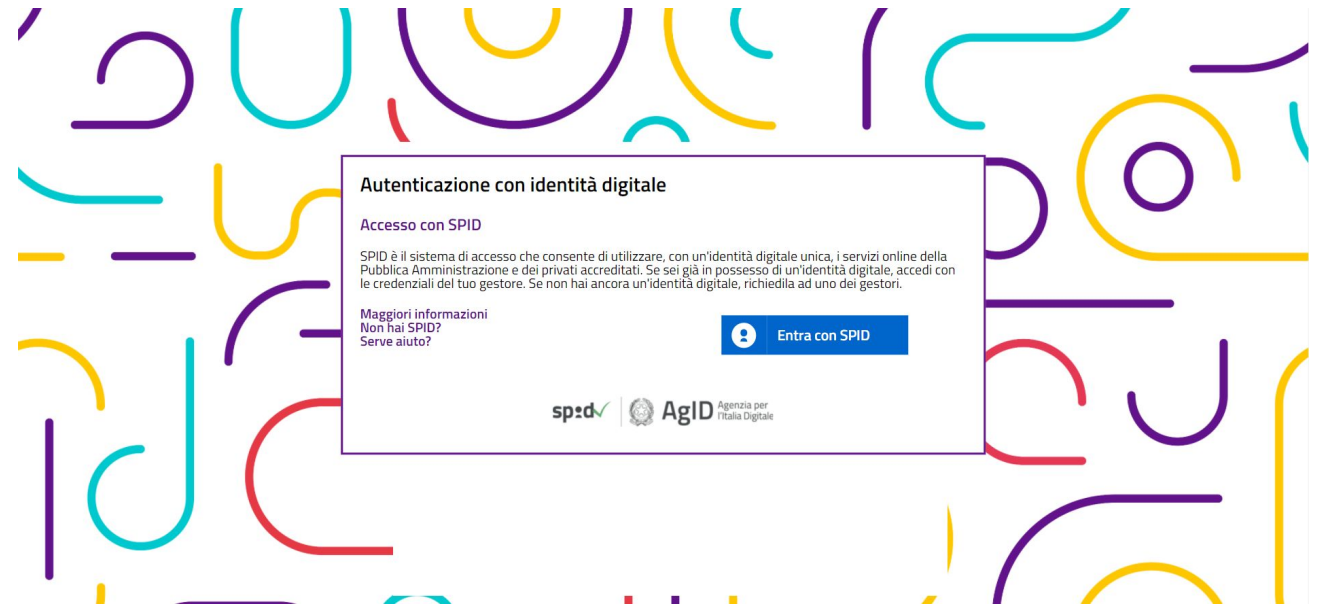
Autenticazione con identità digitale

Accesso con SPID

SPID è il sistema di accesso che consente di utilizzare, con un'identità digitale unica, i servizi online della Pubblica Amministrazione e dei privati accreditati. Se sei già in possesso di un'identità digitale, accedi con le credenziali del tuo gestore. Se non hai ancora un'identità digitale, richiedila ad uno dei gestori.

Maggiori informazioni
Non hai SPID?
Serve aiuto?

Entra con SPID

spid AgID Agenzia per l'Italia Digitale